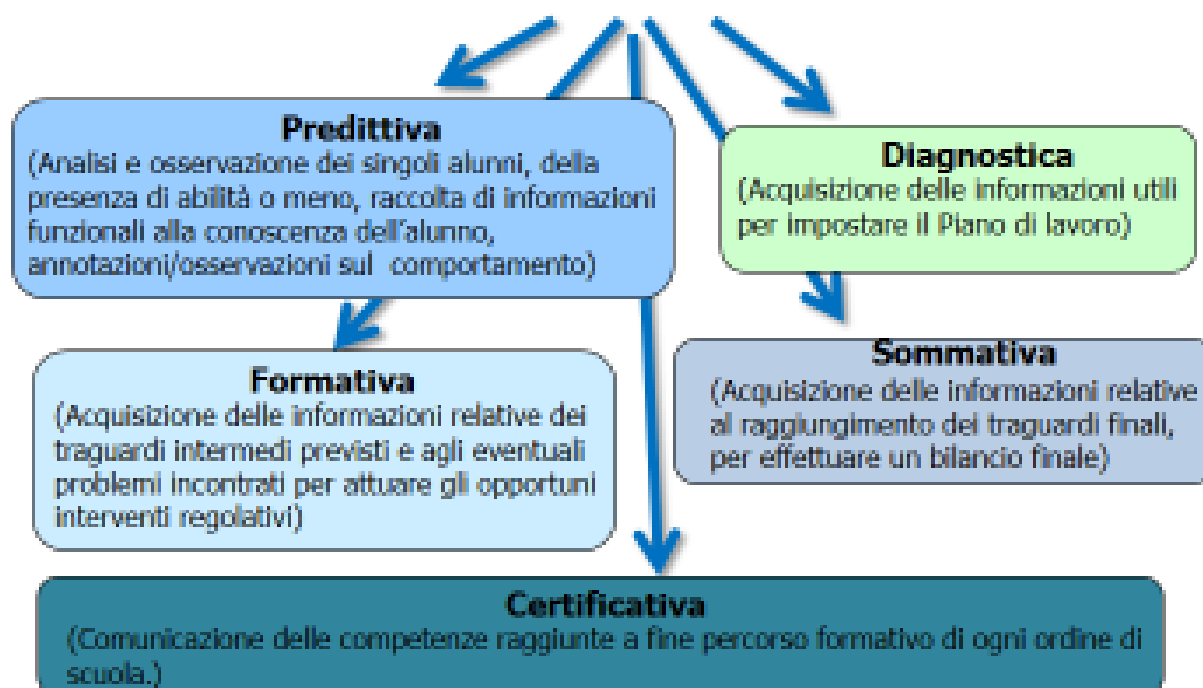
Predittiva
(Analisi e osservazione dei singoli alunni, della presenza di abilità o meno, raccolta di informazioni funzionali alla conoscenza dell'alunno, annotazioni/osservazioni sul comportamento)

Diagnostica
(Acquisizione delle informazioni utili per impostare il Piano di lavoro)

Formativa
(Acquisizione delle informazioni relative dei traguardi intermedi previsti e agli eventuali problemi incontrati per attuare gli opportuni interventi regolativi)

Sommativa
(Acquisizione delle informazioni relative al raggiungimento dei traguardi finali, per effettuare un bilancio finale)

Certificativa
(Comunicazione delle competenze raggiunte a fine percorso formativo di ogni ordine di scuola.)